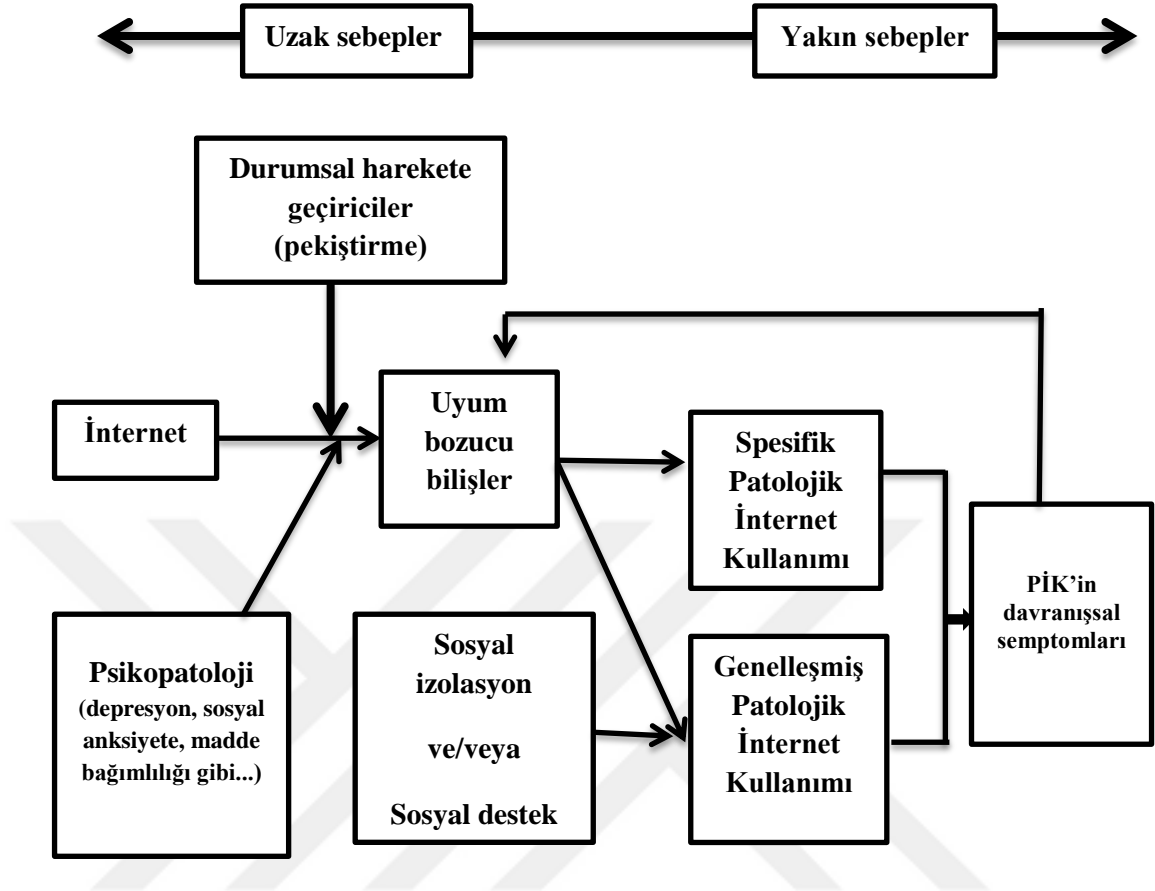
Uzak sebepler

Yakın sebepler

Durumsal harekete geçiriciler (pekiştirme)

İnternet

Uyum bozucu bilişler

Spesifik Patolojik İnternet Kullanımı

PİK'in davranışsal semptomları

Psikopatoloji (depresyon, sosyal anksiyete, madde bağımlılığı gibi...)

Sosyal izolasyon ve/veya Sosyal destek

Genelleşmiş Patolojik İnternet Kullanımı